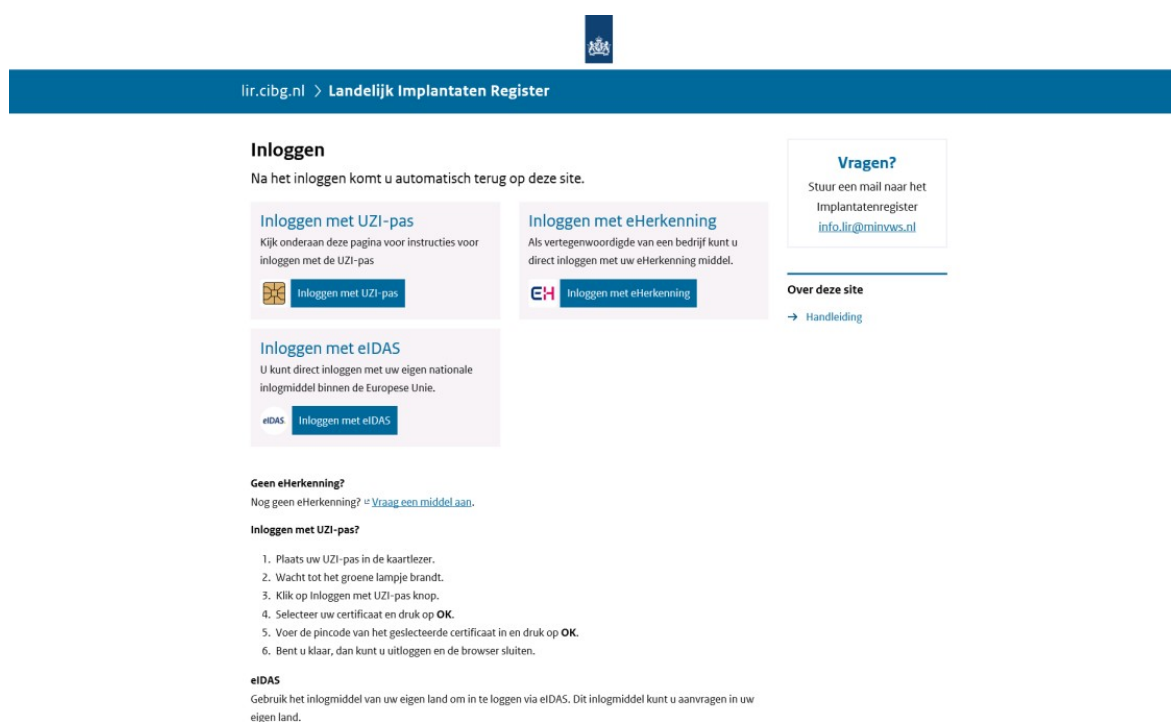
lir.cibg.nl > Landelijk Implantaten Register

Inloggen

Na het inloggen komt u automatisch terug op deze site.

Inloggen met UZI-pas

Kijk onderaan deze pagina voor instructies voor inloggen met de UZI-pas

Inloggen met UZI-pas

Inloggen met eHerkenning

Als vertegenwoordigde van een bedrijf kunt u direct inloggen met uw eHerkenning middel.

EH Inloggen met eHerkenning

Inloggen met eIDAS

U kunt direct inloggen met uw eigen nationale inlogmiddel binnen de Europese Unie.

eIDAS Inloggen met eIDAS

Vragen?

Stuur een mail naar het Implantatenregister info.lir@minvws.nl

Over deze site

→ Handleiding

Geen eHerkenning?

Nog geen eHerkenning? Vraag een middel aan.

Inloggen met UZI-pas?

1. Plaats uw UZI-pas in de kaartlezer.
2. Wacht tot het groene lampje brandt.
3. Klik op Inloggen met UZI-pas knop.
4. Selecteer uw certificaat en druk op **OK**.
5. Voer de pincode van het geslecteerde certificaat in en druk op **OK**.
6. Bent u klaar, dan kunt u uitloggen en de browser sluiten.

eIDAS

Gebruik het inlogmiddel van uw eigen land om in te loggen via eIDAS. Dit inlogmiddel kunt u aanvragen in uw eigen land.